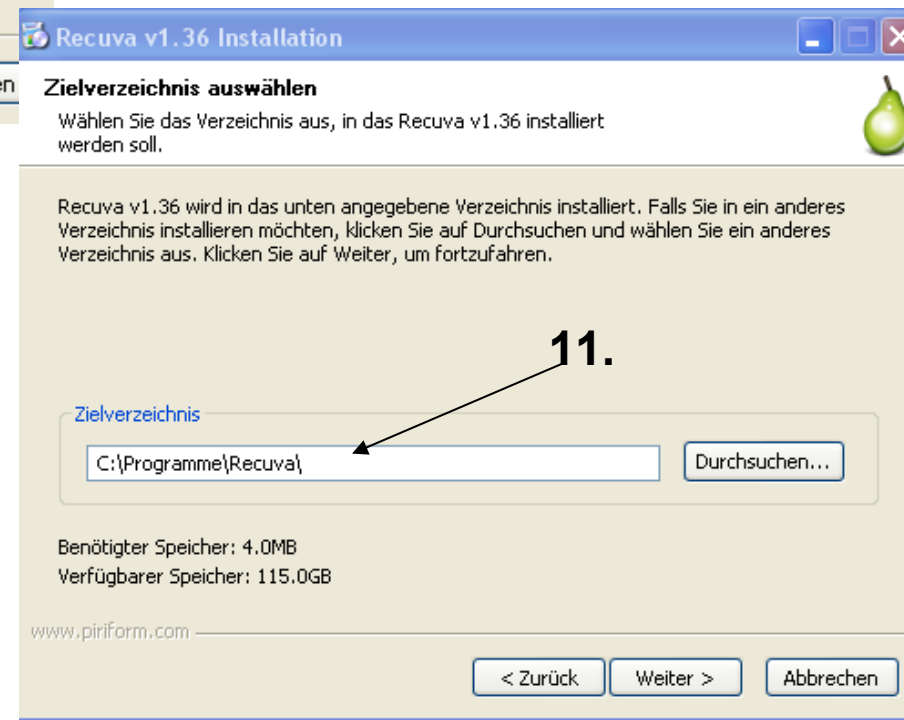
Recuva v1.36 Installation

en

Zielverzeichnis auswählen

Wählen Sie das Verzeichnis aus, in das Recuva v1.36 installiert werden soll.

Recuva v1.36 wird in das unten angegebene Verzeichnis installiert. Falls Sie in ein anderes Verzeichnis installieren möchten, klicken Sie auf Durchsuchen und wählen Sie ein anderes Verzeichnis aus. Klicken Sie auf Weiter, um fortzufahren.

11.

Zielverzeichnis

C:\Programme\Recuva\

Durchsuchen...

Benötigter Speicher: 4.0MB
Verfügbarer Speicher: 115.0GB

www.piriform.com

< Zurück

Weiter >

Abbrechen